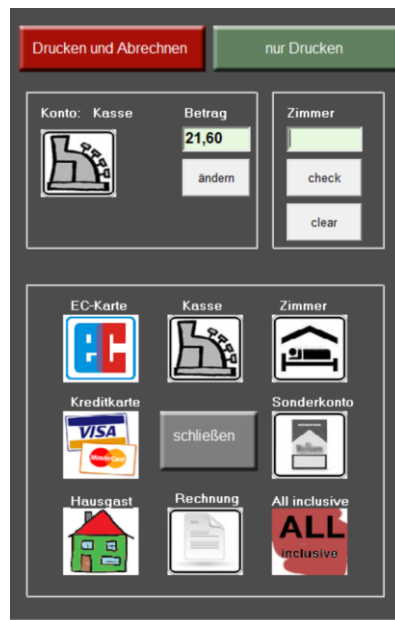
Drucken und Abrechnen
nur Drucken

Konto: Kasse
Betrag
21,60
ändern

Zimmer
check
clear

EC-Karte
Kasse
Zimmer
Kreditkarte
VISA
MasterCard
schließen
Sonderkonto
Hausgast
Rechnung
All inclusive
ALL
inclusive